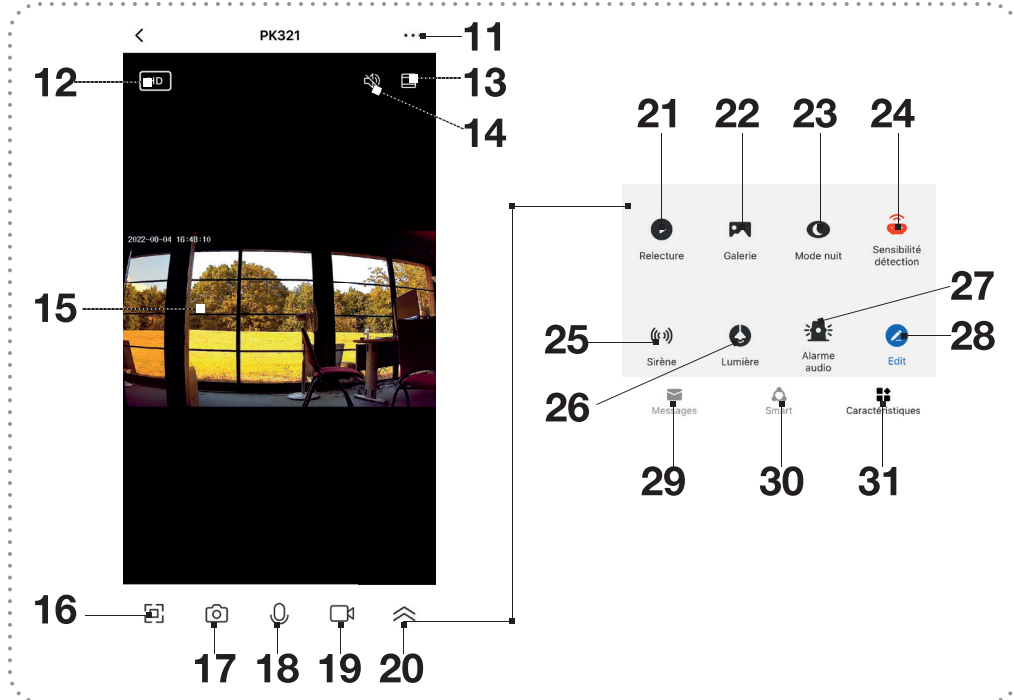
PK321
11
12
HD
13
14
2022-08-04 16:48:10
15
16
17
18
19
20
21
22
23
24
Relecture
Galerie
Mode nuit
Sensibilité détection
27
25
28
Sirène
Lumière
Alarme audio
Edit
26
Messages
Smart
Caractéristiques
29
30
31